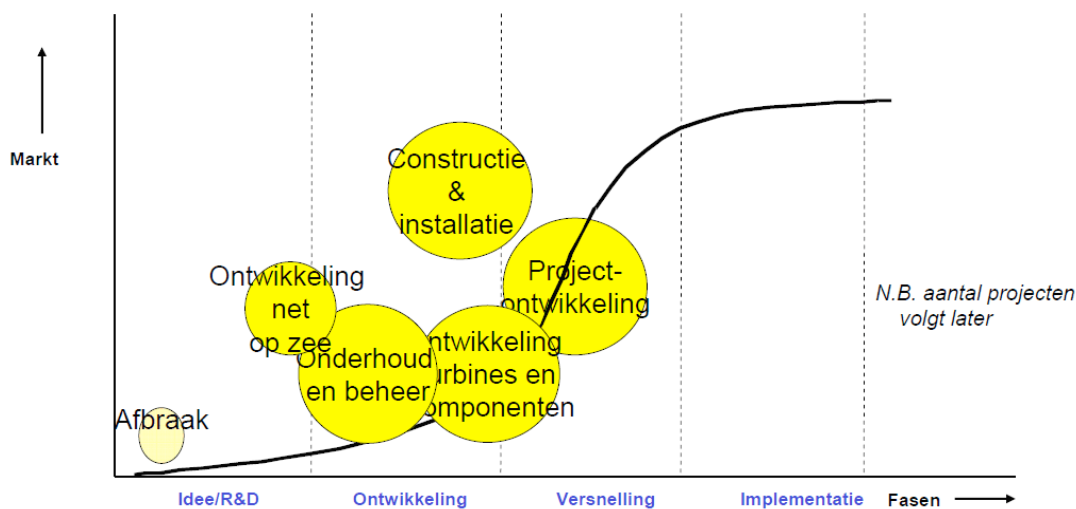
Markt

Constructie & installatie

Ontwikkeling net op zee

Project-ontwikkeling

N.B. aantal projecten volgt later

Onderhoud en beheer

ntwikkeling urbines en omponenten

Afbraak

Idee/R&D

Ontwikkeling

Versnelling

Implementatie

Fasen